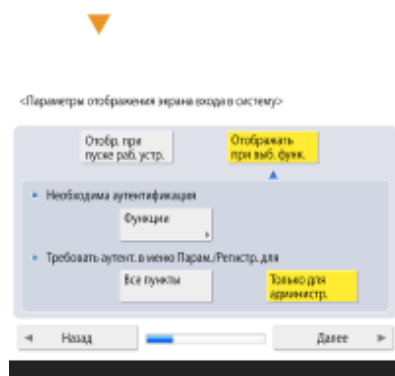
<Параметры отображения экрана входа в систему>

Отобр. при пуске раб. устр.

Отображать при выб. функ.

Необходима аутентификация

Функции

Требовать аутент. в меню Парам./Регистр. для

Все пункты

Только для администр.

◄ Назад

Далее ►